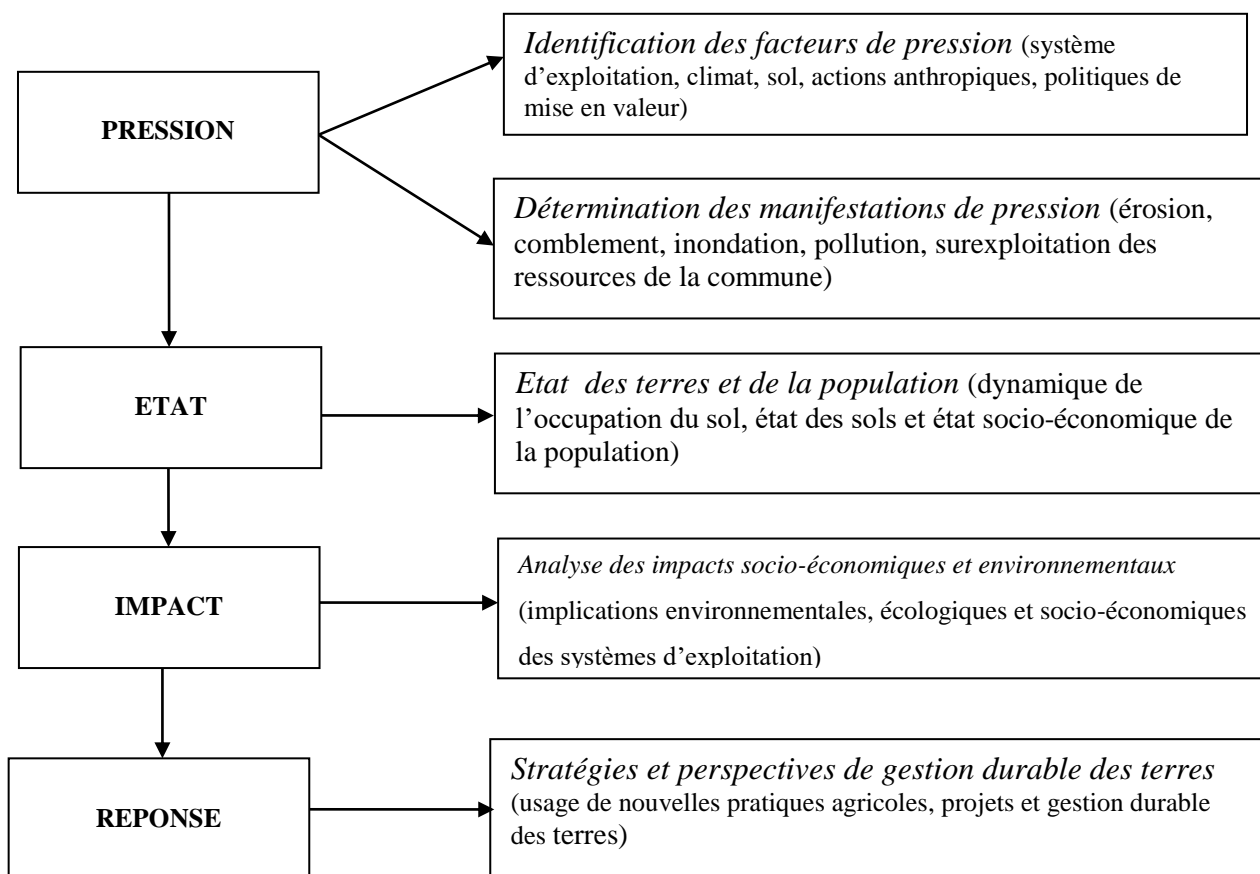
PRESSION

*Identification des facteurs de pression* (système d'exploitation, climat, sol, actions anthropiques, politiques de mise en valeur)

*Détermination des manifestations de pression* (érosion, comblement, inondation, pollution, surexploitation des ressources de la commune)

ETAT

*Etat des terres et de la population* (dynamique de l'occupation du sol, état des sols et état socio-économique de la population)

IMPACT

*Analyse des impacts socio-économiques et environnementaux* (implications environnementales, écologiques et socio-économiques des systèmes d'exploitation)

REPONSE

*Stratégies et perspectives de gestion durable des terres* (usage de nouvelles pratiques agricoles, projets et gestion durable des terres)